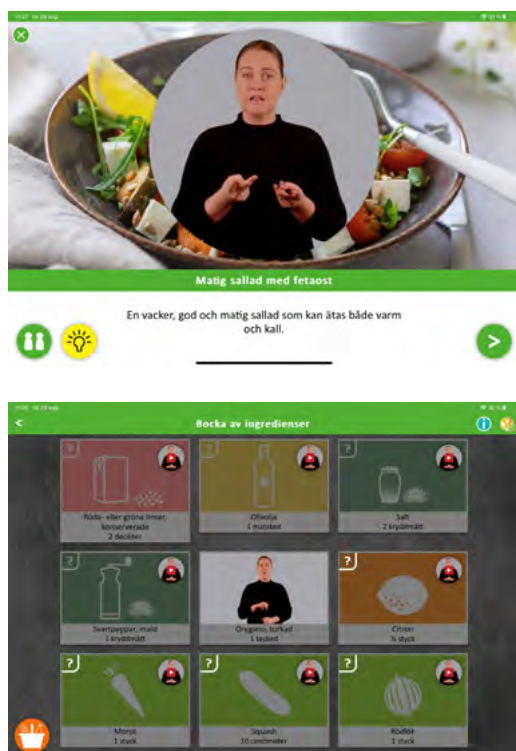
Matig sallad med fetaost

En vacker, god och matig sallad som kan ätas både varm och kall.

Bocka av ingredienser

Röda- eller gröna linser, konserverade
2 deciliter

Olivolja
1 matsked

Salt
2 kryddmått

Svartpeppar, mald
1 kryddmått

Oregano, torkad
1 tesked

Citron
½ styck

Morot
1 styck

Squash
10 centimeter

Rödlök
1 styck